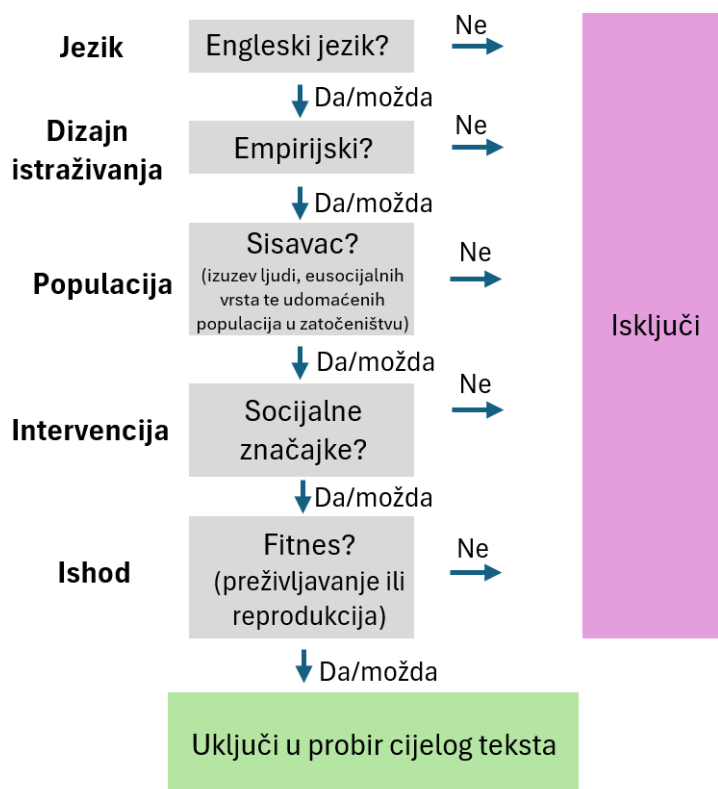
Jezik
Engleski jezik?
Ne
Da/možda

Dizajn istraživanja
Empirijski?
Ne
Da/možda

Populacija
Sisavac?
(izuzev ljudi, eusocijalnih vrsta te udomaćenih populacija u zatočeništvu)
Ne
Da/možda

Intervencija
Socijalne značajke?
Ne
Da/možda

Ishod
Fitnes?
(preživljavanje ili reprodukcija)
Ne
Da/možda

Isključi

Uključi u probir cijelog teksta